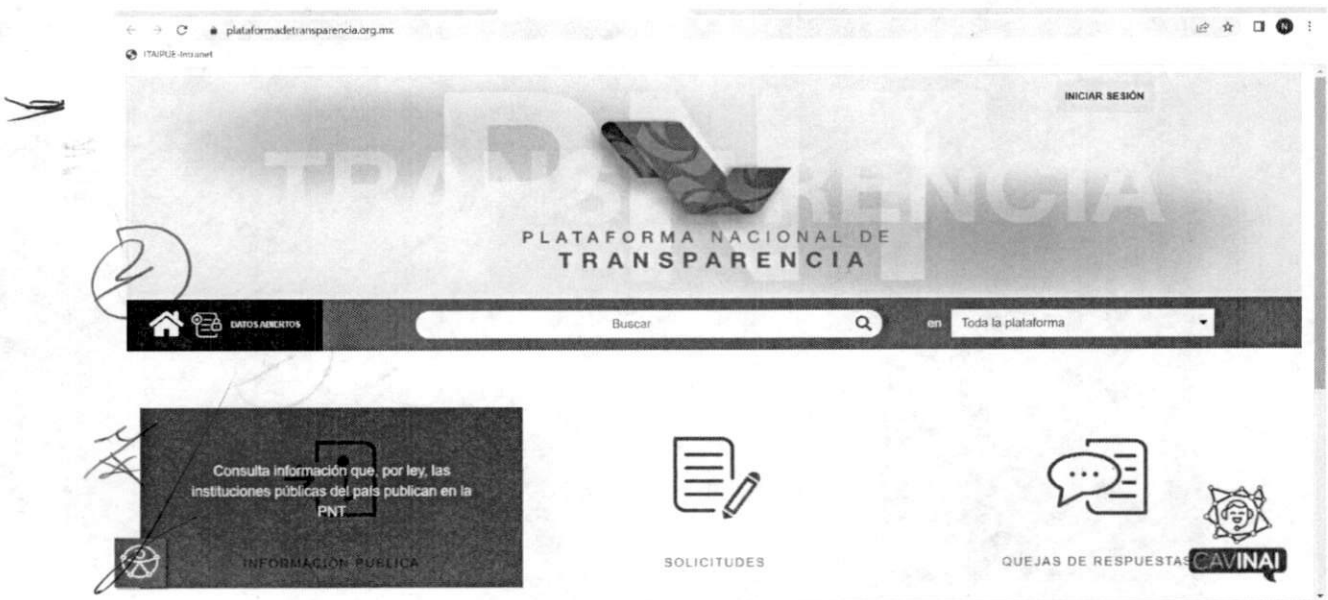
plataformadetransparencia.org.mx

ITAIPUE-Intranet

INICIAR SESIÓN

TRANSPARENCIA

PLATAFORMA NACIONAL DE
TRANSPARENCIA

DATOS ABIERTOS

Buscar

en Toda la plataforma

Consulta información que, por ley, las instituciones públicas del país publican en la PNT

INFORMACIÓN PÚBLICA

SOLICITUDES

QUEJAS DE RESPUESTAS

CAVINAI